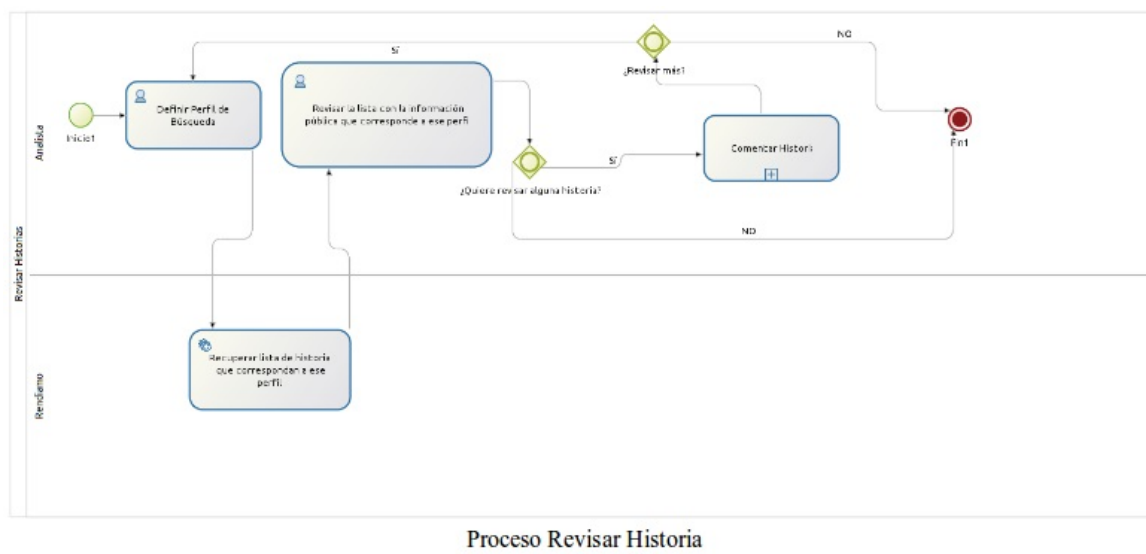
Revisar Historias

Analista

Rendiamo

SÍ

NO

¿Revisar más?

Inicio1

Definir Perfil de Búsqueda

Revisar la lista con la información pública que corresponde a ese perfil

¿Quiere revisar alguna historia?

SÍ

Comentar Historia

Fin1

NO

Recuperar lista de historia que correspondan a ese perfil.

Proceso Revisar Historia